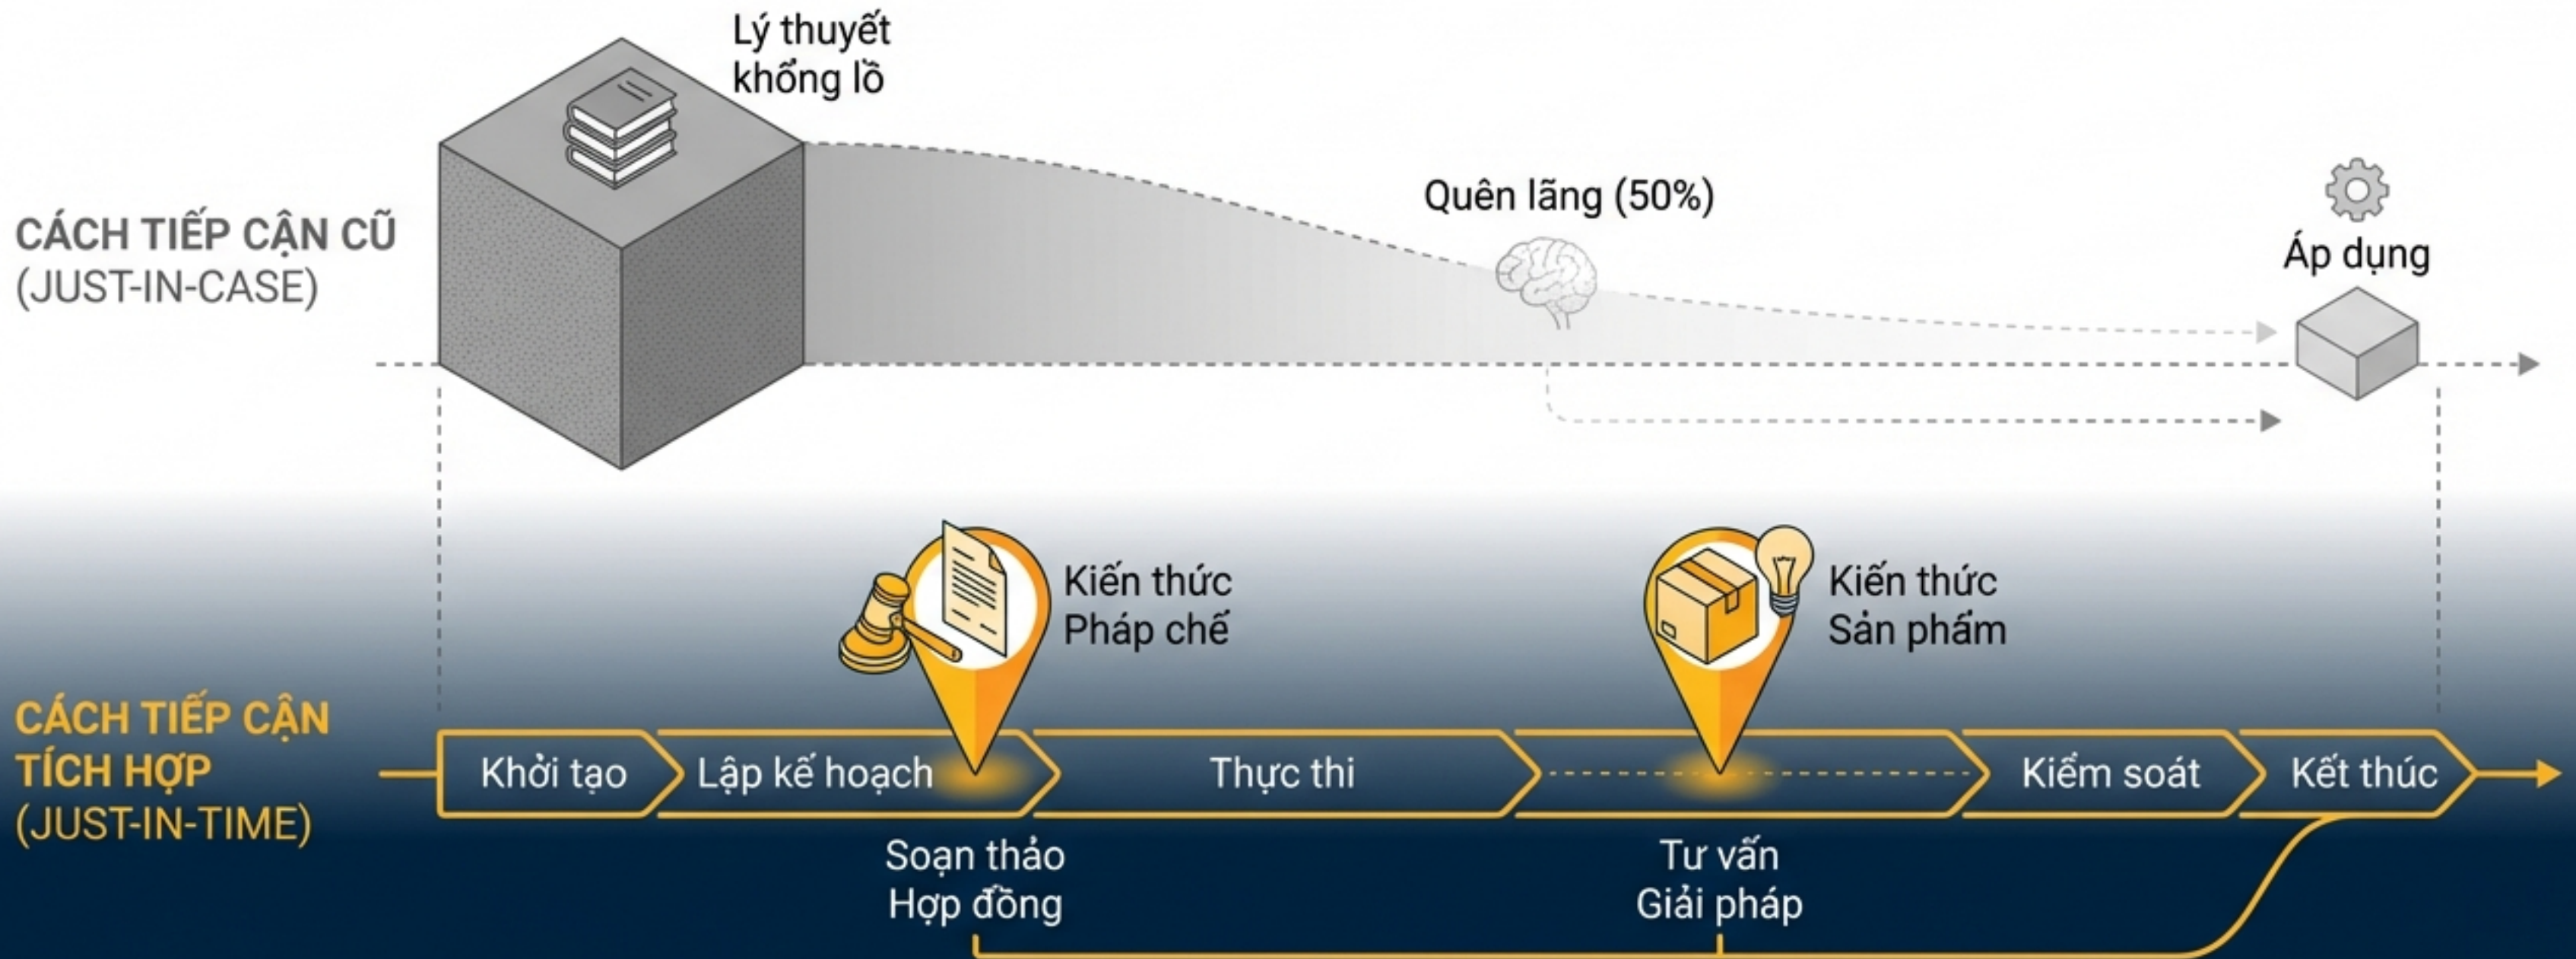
Lý thuyết khổng lồ

CÁCH TIẾP CẬN CŨ
(JUST-IN-CASE)

Quên lãng (50%)

Áp dụng

Kiến thức
Pháp chế

Kiến thức
Sản phẩm

CÁCH TIẾP CẬN
TÍCH HỢP
(JUST-IN-TIME)

Khởi tạo
Lập kế hoạch
Thực thi
Kiểm soát
Kết thúc

Soạn thảo
Hợp đồng

Tư vấn
Giải pháp